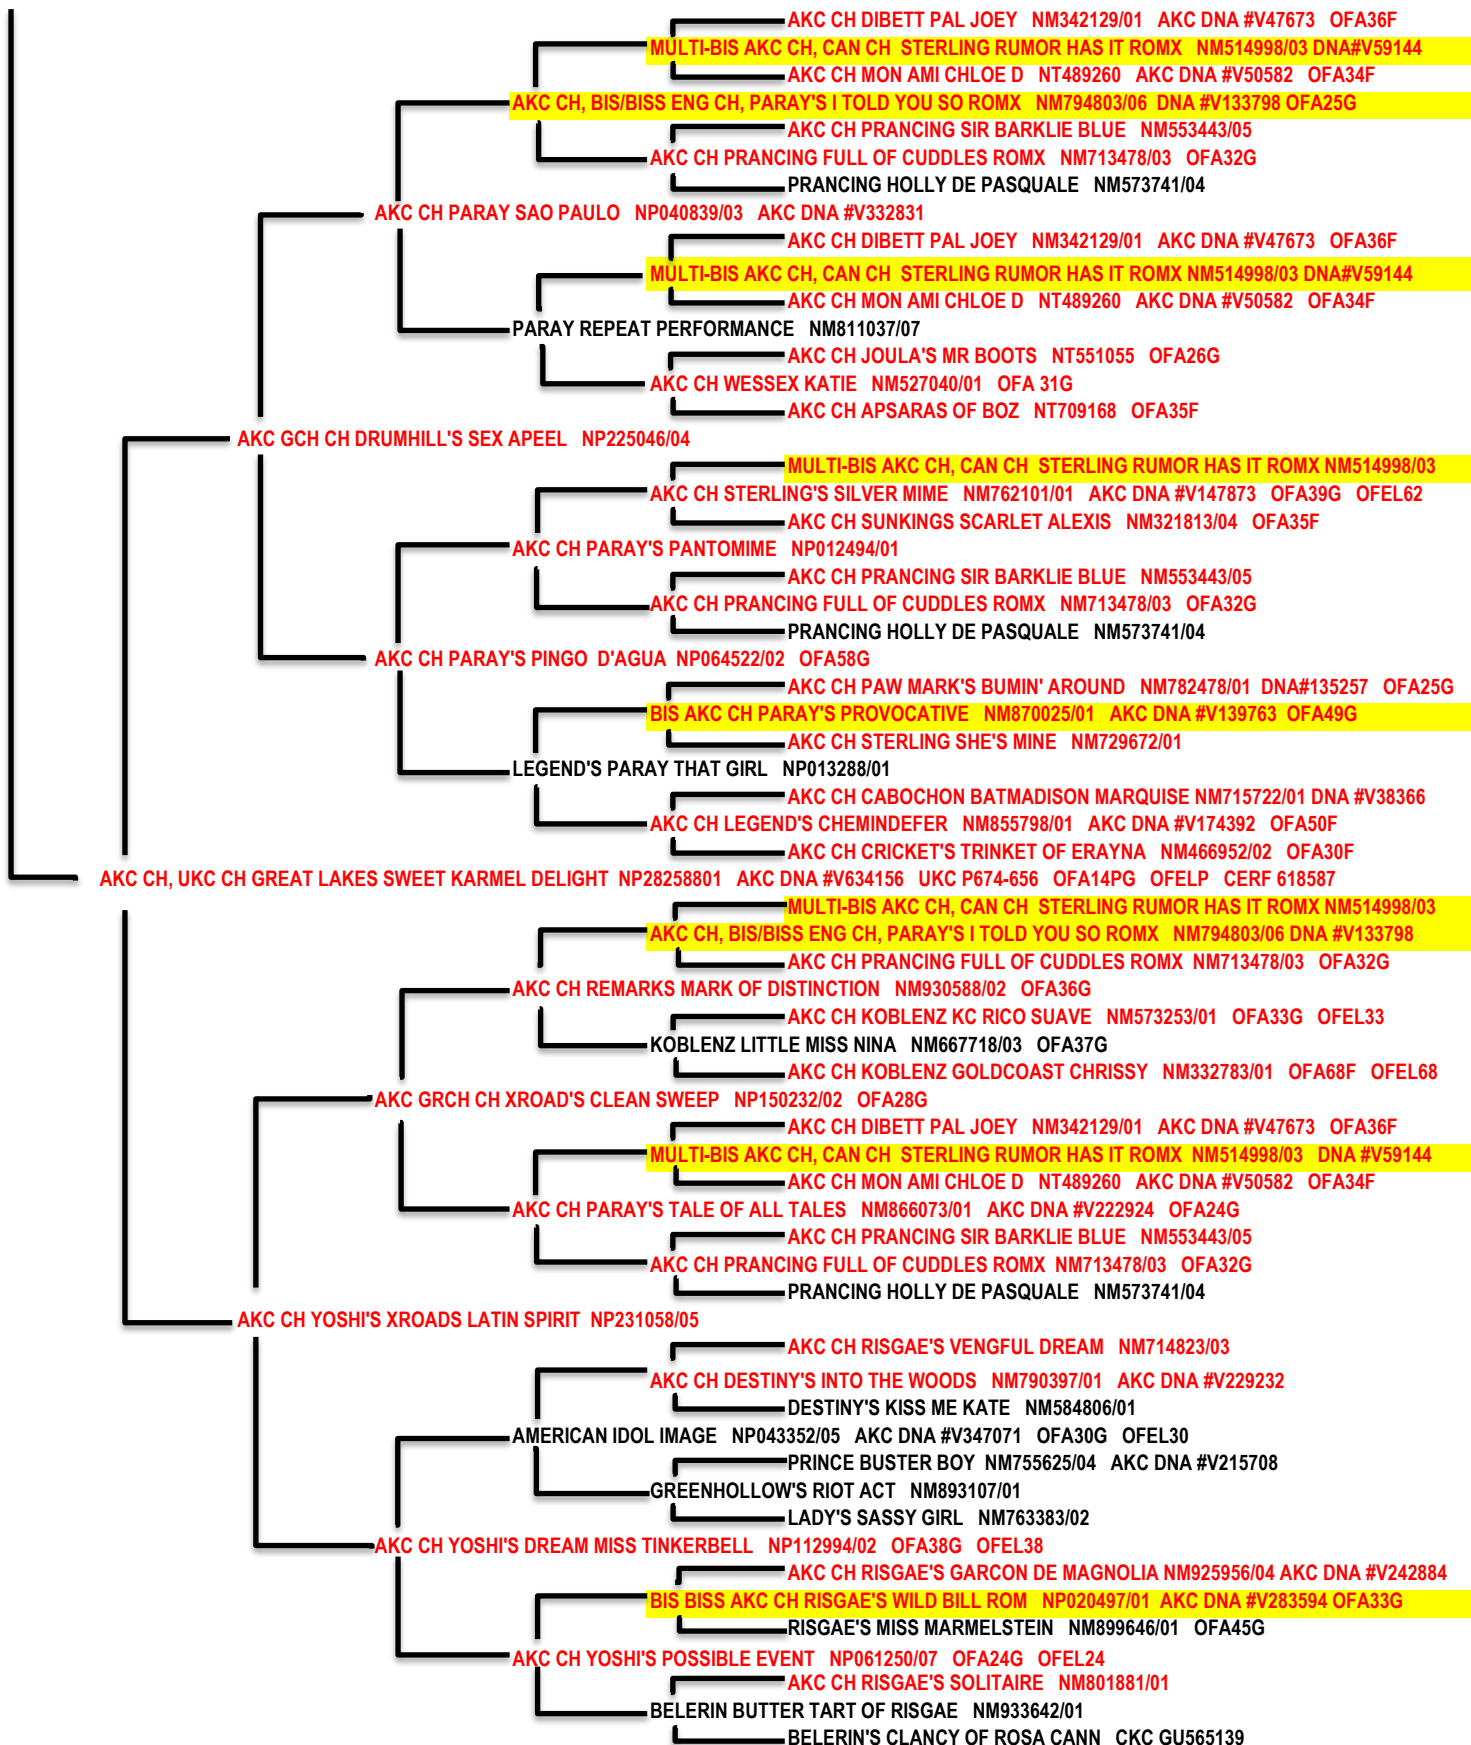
AKC CH DIBETT PAL JOEY NM342129/01 AKC DNA #V47673 OFA36F
MULTI-BIS AKC CH, CAN CH STERLING RUMOR HAS IT ROMX NM514998/03 DNA#V59144
AKC CH MON AMI CHLOE D NT489260 AKC DNA #V50582 OFA34F
AKC CH, BIS/BISS ENG CH, PARAY'S I TOLD YOU SO ROMX NM794803/06 DNA #V133798 OFA25G
AKC CH PRANCING SIR BARKLIE BLUE NM553443/05
AKC CH PRANCING FULL OF CUDDLES ROMX NM713478/03 OFA32G
PRANCING HOLLY DE PASQUALE NM573741/04
AKC CH PARAY SAO PAULO NP040839/03 AKC DNA #V332831
AKC CH DIBETT PAL JOEY NM342129/01 AKC DNA #V47673 OFA36F
MULTI-BIS AKC CH, CAN CH STERLING RUMOR HAS IT ROMX NM514998/03 DNA#V59144
AKC CH MON AMI CHLOE D NT489260 AKC DNA #V50582 OFA34F
PARAY REPEAT PERFORMANCE NM811037/07
AKC CH JOULA'S MR BOOTS NT551055 OFA26G
AKC CH WESSEX KATIE NM527040/01 OFA 31G
AKC CH APSARAS OF BOZ NT709168 OFA35F
AKC GCH CH DRUMHILL'S SEX APEEL NP225046/04
MULTI-BIS AKC CH, CAN CH STERLING RUMOR HAS IT ROMX NM514998/03
AKC CH STERLING'S SILVER MIME NM762101/01 AKC DNA #V147873 OFA39G OFEL62
AKC CH SUNKINGS SCARLET ALEXIS NM321813/04 OFA35F
AKC CH PARAY'S PANTOMIME NP012494/01
AKC CH PRANCING SIR BARKLIE BLUE NM553443/05
AKC CH PRANCING FULL OF CUDDLES ROMX NM713478/03 OFA32G
PRANCING HOLLY DE PASQUALE NM573741/04
AKC CH PARAY'S PINGO D'AGUA NP064522/02 OFA58G
AKC CH PAW MARK'S BUMIN' AROUND NM782478/01 DNA#135257 OFA25G
BIS AKC CH PARAY'S PROVOCATIVE NM870025/01 AKC DNA #V139763 OFA49G
AKC CH STERLING SHE'S MINE NM729672/01
LEGEND'S PARAY THAT GIRL NP013288/01
AKC CH CABOCHON BATMADISON MARQUISE NM715722/01 DNA #V38366
AKC CH LEGEND'S CHEMINDEFER NM855798/01 AKC DNA #V174392 OFA50F
AKC CH CRICKET'S TRINKET OF ERAYNA NM466952/02 OFA30F
AKC CH, UKC CH GREAT LAKES SWEET KARMEL DELIGHT NP28258801 AKC DNA #V634156 UKC P674-656 OFA14PG OFELP CERF 618587
MULTI-BIS AKC CH, CAN CH STERLING RUMOR HAS IT ROMX NM514998/03
AKC CH, BIS/BISS ENG CH, PARAY'S I TOLD YOU SO ROMX NM794803/06 DNA #V133798
AKC CH PRANCING FULL OF CUDDLES ROMX NM713478/03 OFA32G
AKC CH REMARKS MARK OF DISTINCTION NM930588/02 OFA36G
AKC CH KOBLENZ KC RICO SUAVE NM573253/01 OFA33G OFEL33
KOBLENZ LITTLE MISS NINA NM667718/03 OFA37G
AKC CH KOBLENZ GOLDCOAST CHRISSY NM332783/01 OFA68F OFEL68
AKC GRCH CH XROAD'S CLEAN SWEEP NP150232/02 OFA28G
AKC CH DIBETT PAL JOEY NM342129/01 AKC DNA #V47673 OFA36F
MULTI-BIS AKC CH, CAN CH STERLING RUMOR HAS IT ROMX NM514998/03 DNA #V59144
AKC CH MON AMI CHLOE D NT489260 AKC DNA #V50582 OFA34F
AKC CH PARAY'S TALE OF ALL TALES NM866073/01 AKC DNA #V222924 OFA24G
AKC CH PRANCING SIR BARKLIE BLUE NM553443/05
AKC CH PRANCING FULL OF CUDDLES ROMX NM713478/03 OFA32G
PRANCING HOLLY DE PASQUALE NM573741/04
AKC CH YOSHI'S XROADS LATIN SPIRIT NP231058/05
AKC CH RISGAE'S VENGFUL DREAM NM714823/03
AKC CH DESTINY'S INTO THE WOODS NM790397/01 AKC DNA #V229232
DESTINY'S KISS ME KATE NM584806/01
AMERICAN IDOL IMAGE NP043352/05 AKC DNA #V347071 OFA30G OFEL30
PRINCE BUSTER BOY NM755625/04 AKC DNA #V215708
GREENHOLLOW'S RIOT ACT NM893107/01
LADY'S SASSY GIRL NM763383/02
AKC CH YOSHI'S DREAM MISS TINKERBELL NP112994/02 OFA38G OFEL38
AKC CH RISGAE'S GARCON DE MAGNOLIA NM925956/04 AKC DNA #V242884
BIS BISS AKC CH RISGAE'S WILD BILL ROM NP020497/01 AKC DNA #V283594 OFA33G
RISGAE'S MISS MARMELSTEIN NM899646/01 OFA45G
AKC CH YOSHI'S POSSIBLE EVENT NP061250/07 OFA24G OFEL24
AKC CH RISGAE'S SOLITAIRE NM801881/01
BELERIN BUTTER TART OF RISGAE NM933642/01
BELERIN'S CLANCY OF ROSA CANN CKC GU565139